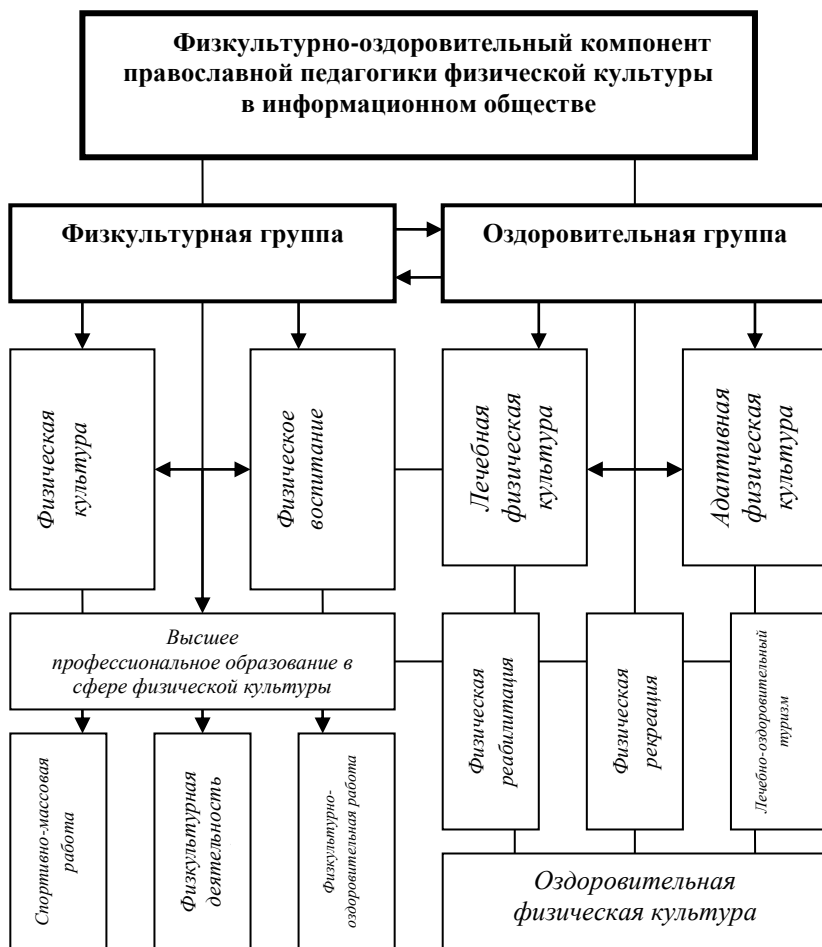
Физкультурно-оздоровительный компонент православной педагогики физической культуры в информационном обществе

Физкультурная группа

Оздоровительная группа

Физическая культура

Физическое воспитание

Лечебная физическая культура

Адаптивная физическая культура

Высшее профессиональное образование в сфере физической культуры

Физическая реабилитация

Физическая рекреация

Лечебно-оздоровительный туризм

Спортивно-массовая работа

Физкультурная деятельность

Физкультурно-оздоровительная работа

Оздоровительная физическая культура